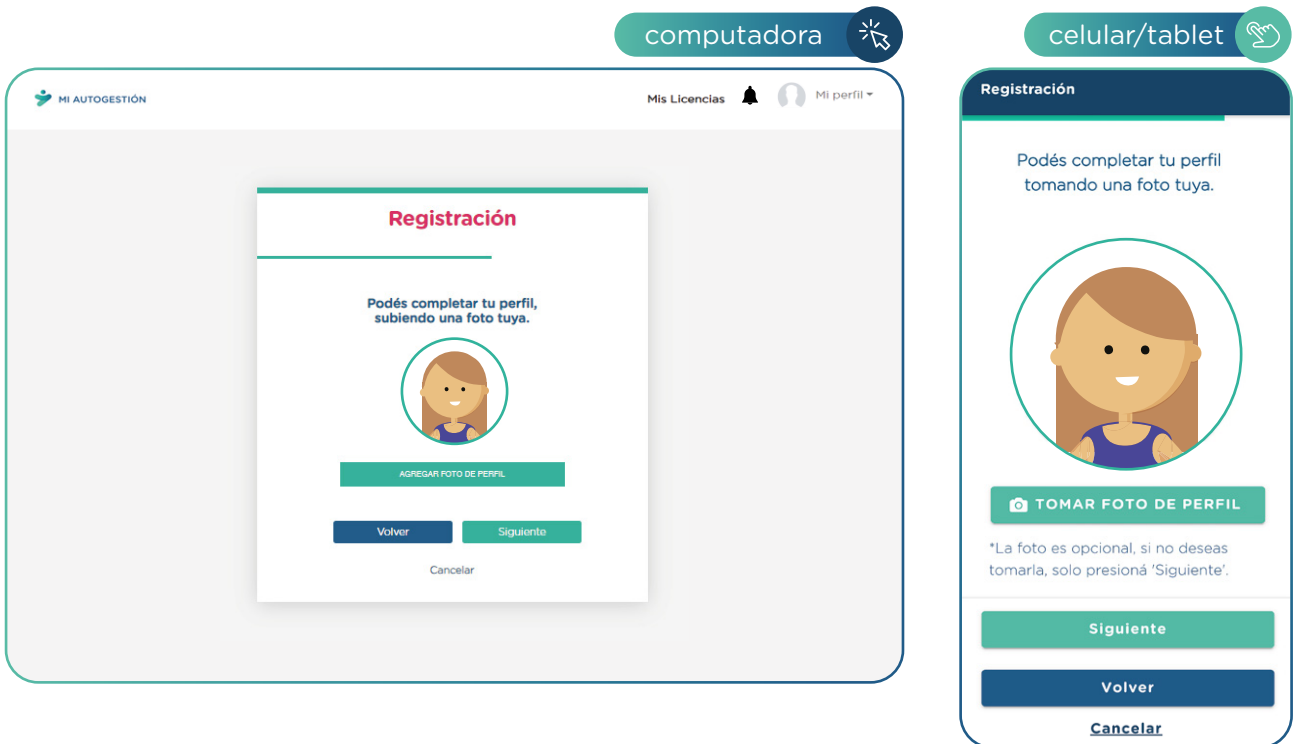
computadora

MI AUTOGESTIÓN

Mis Licencias

Mi perfil

Registración

Podés completar tu perfil, subiendo una foto tuya.

AGREGAR FOTO DE PERFIL

Volver

Siguiente

Cancelar

celular/tablet

Registración

Podés completar tu perfil tomando una foto tuya.

TOMAR FOTO DE PERFIL

*La foto es opcional, si no deseas tomarla, solo presioná 'Siguiente'.

Siguiente

Volver

Cancelar